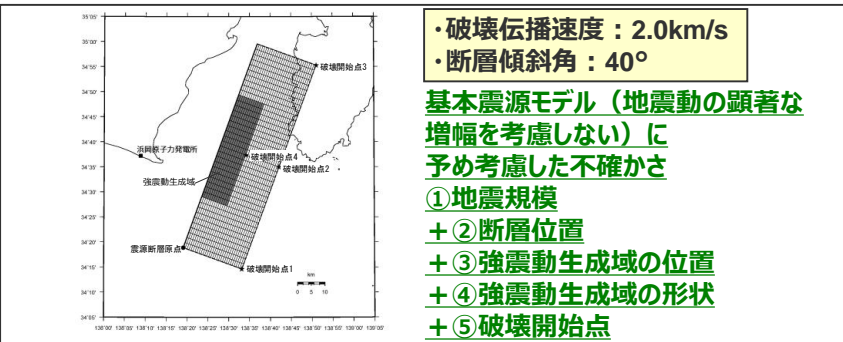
35°05'
35°00'
34°55'
34°50'
34°45'
34°40'
34°35'
34°30'
34°25'
34°20'
34°15'
34°10'
34°05'

138°00' 138°05' 138°10' 138°15' 138°20' 138°25' 138°30' 138°35' 138°40' 138°45' 138°50' 138°55' 139°00'

破壊開始点3
浜岡原子力発電所
破壊開始点4
破壊開始点2
強震動生成域
震源断層原点
破壊開始点1
km
0 5 10

・破壊伝播速度：2.0km/s
・断層傾斜角：40°

基本震源モデル（地震動の顕著な増幅を考慮しない）に予め考慮した不確かさ
①地震規模
＋②断層位置
＋③強震動生成域の位置
＋④強震動生成域の形状
＋⑤破壊開始点